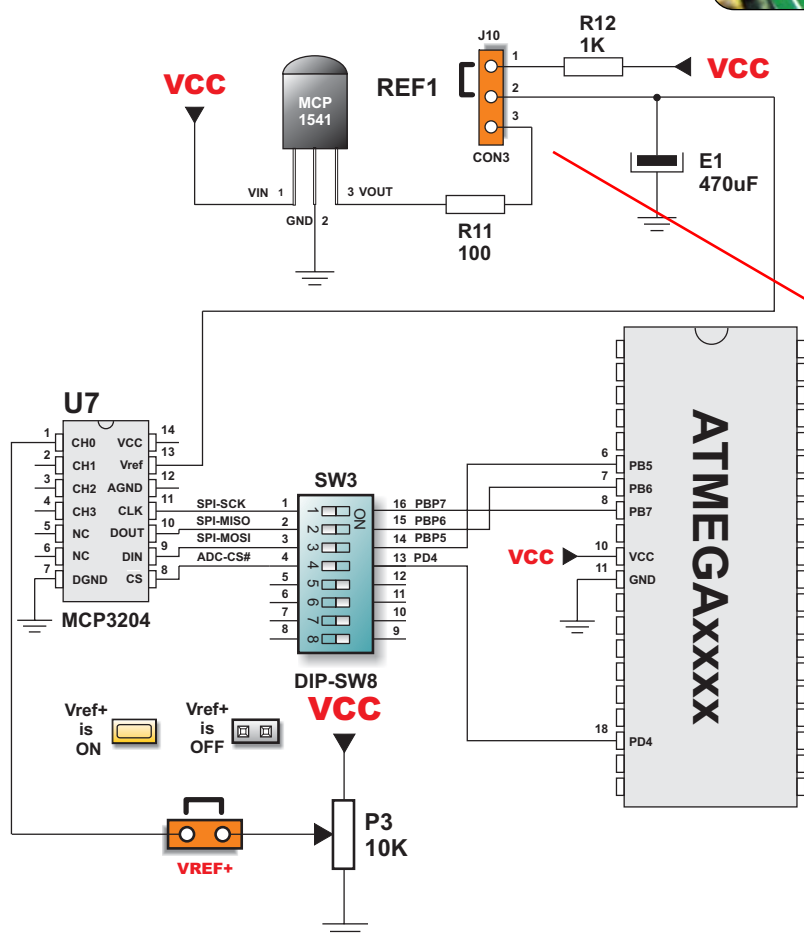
VCC

MCP 1541

VIN 1
GND 2
3 VOUT

REF1

J10
1
2
3
CON3

R12
1K

VCC

E1
470uF

R11
100

U7

1 CH0
2 CH1
3 CH2
4 CH3
5 NC
6 NC
7 DGND
VCC 14
Vref 13
AGND 12
CLK 11
DOUT 10
DIN 9
CS 8

MCP3204

SPI-SCK
SPI-MISO
SPI-MOSI
ADC-CS#

SW3
ON
1 2 3 4 5 6 7 8
1
2
3
4
5
6
7
8
16 PBP7
15 PBP6
14 PBP5
13 PD4
12
11
10
9

DIP-SW8

6 PB5
7 PB6
8 PB7
VCC 10 VCC
11 GND
18 PD4

ATMEGAxxxx

Vref+ is ON

Vref+ is OFF

VCC

VREF+

P3
10K